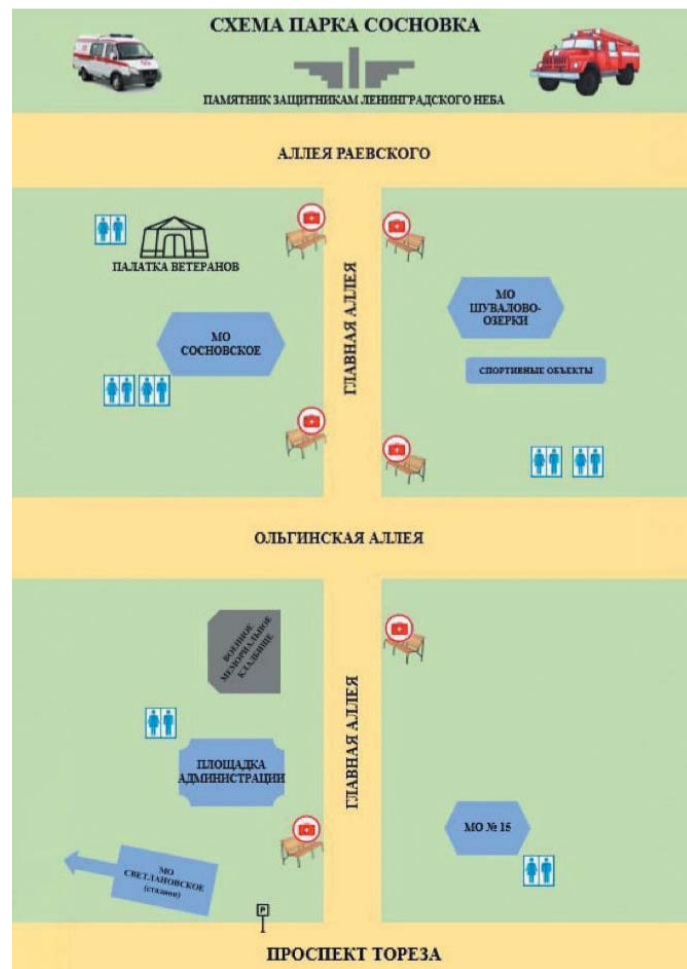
СХЕМА ПАРКА СОСНОВКА

ПАМЯТНИК ЗАЩИТНИКАМ ЛЕНИНГРАДСКОГО НЕБА

АЛЛЕЯ РАЕВСКОГО

ПАЛАТКА ВЕТЕРАНОВ

ГЛАВНАЯ АЛЛЕЯ

МО ШУВАЛОВО-ОЗЕРКИ

МО СОСНОВСКОЕ

СПОРТИВНЫЕ ОБЪЕКТЫ

ОЛЬГИНСКАЯ АЛЛЕЯ

ВОИНСКОЕ МЕМОРИАЛЬНОЕ КЛАДБИЩЕ

ГЛАВНАЯ АЛЛЕЯ

ПЛОЩАДКА АДМИНИСТРАЦИИ

МО № 15

МО СВЕТЛАНОВСКОЕ (сталин)

P

ПРОСПЕКТ ТОРЕЗА